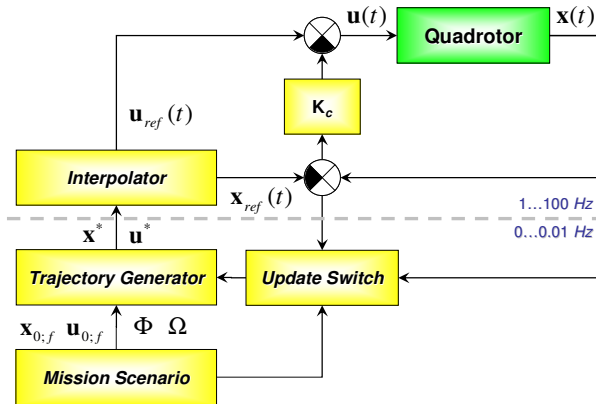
$\mathbf{u}(t)$ Quadrotor $\mathbf{x}(t)$

$\mathbf{K}_c$

$\mathbf{u}_{ref}(t)$

Interpolator

$\mathbf{x}_{ref}(t)$

1…100 Hz

0…0.01 Hz

$\mathbf{x}^*$ $\mathbf{u}^*$

Trajectory Generator

Update Switch

$\mathbf{x}_{0;f}$ $\mathbf{u}_{0;f}$ $\Phi$ $\Omega$

Mission Scenario